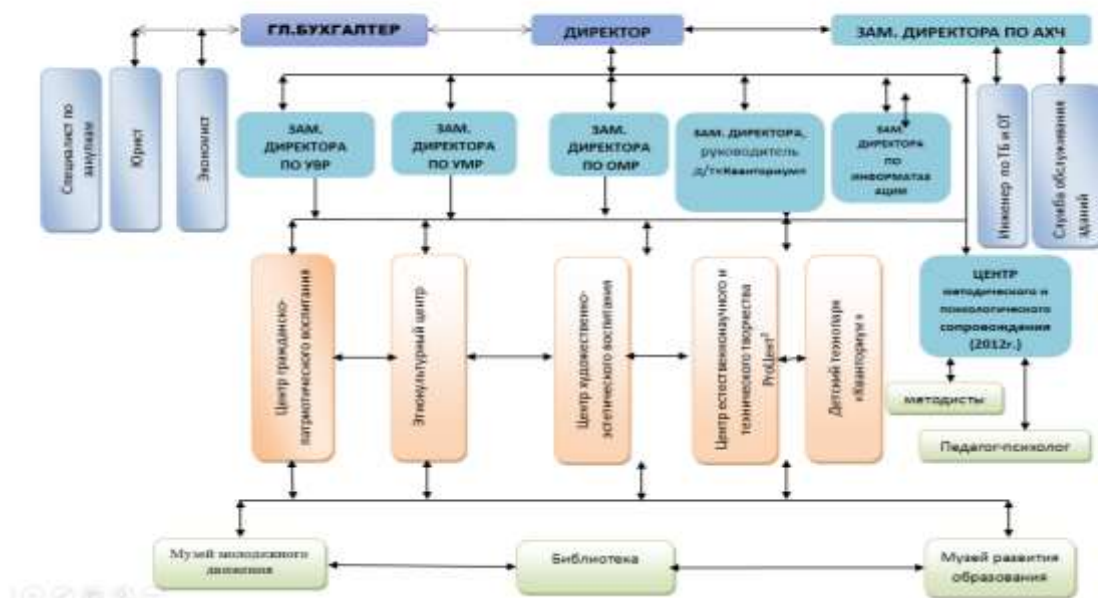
ГЛ.БУХГАЛТЕР

ДИРЕКТОР

ЗАМ. ДИРЕКТОРА ПО АХЧ

Специалист по закупкам

Юрист

Экономист

ЗАМ. ДИРЕКТОРА ПО УВР

ЗАМ. ДИРЕКТОРА ПО УМР

ЗАМ. ДИРЕКТОРА ПО ОМР

ЗАМ. ДИРЕКТОРА, руководитель д/т«Кванториум»

ЗАМ. ДИРЕКТОРА ПО ИНФОРМАТИЗАЦИИ

Инженер по ТБ и ОТ

Служба обслуживания зданий

Центр гражданско-патриотического воспитания

Этнокультурный центр

Центр художественно-эстетического воспитания

Центр естественнонаучного и технического творчества ProЦент

Детский технопарк «Кванториум»

ЦЕНТР методического и психологического сопровождения (2012г.)

методисты

Педагог-психолог

Музей молодежного движения

Библиотека

Музей развития образования